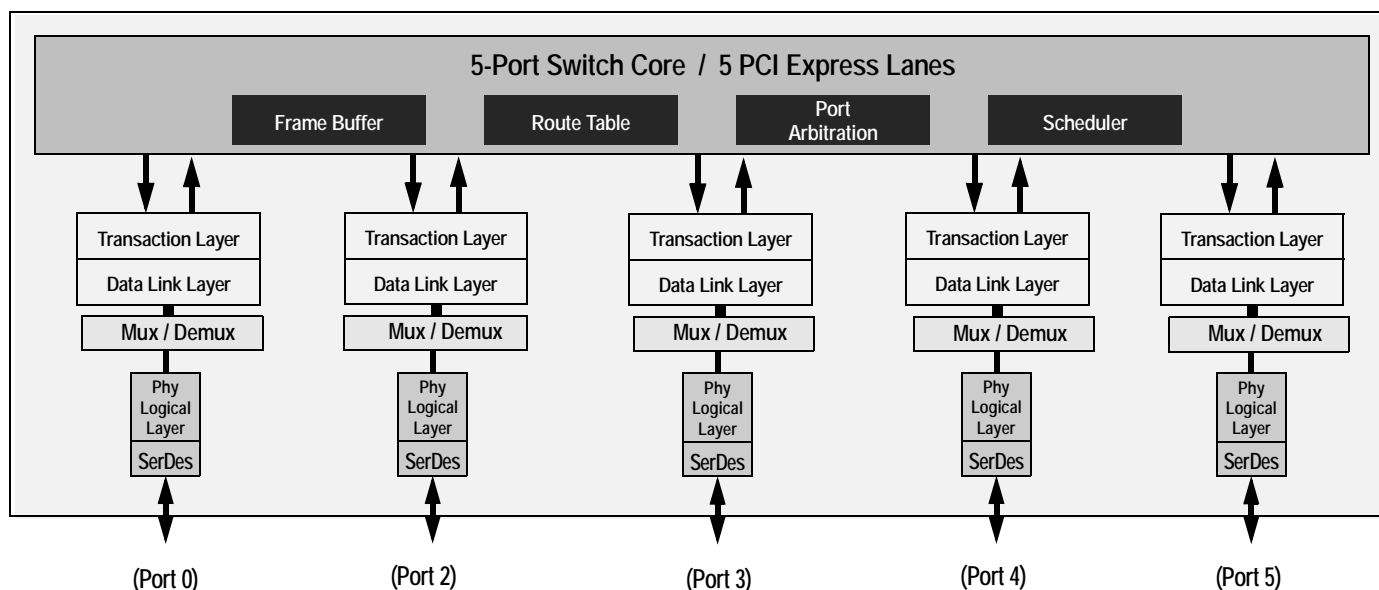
5-Port Switch Core / 5 PCI Express Lanes

Frame Buffer

Route Table

Port Arbitration

Scheduler

Transaction Layer
Data Link Layer
Mux / Demux
Phy Logical Layer
SerDes
(Port 0)

Transaction Layer
Data Link Layer
Mux / Demux
Phy Logical Layer
SerDes
(Port 2)

Transaction Layer
Data Link Layer
Mux / Demux
Phy Logical Layer
SerDes
(Port 3)

Transaction Layer
Data Link Layer
Mux / Demux
Phy Logical Layer
SerDes
(Port 4)

Transaction Layer
Data Link Layer
Mux / Demux
Phy Logical Layer
SerDes
(Port 5)